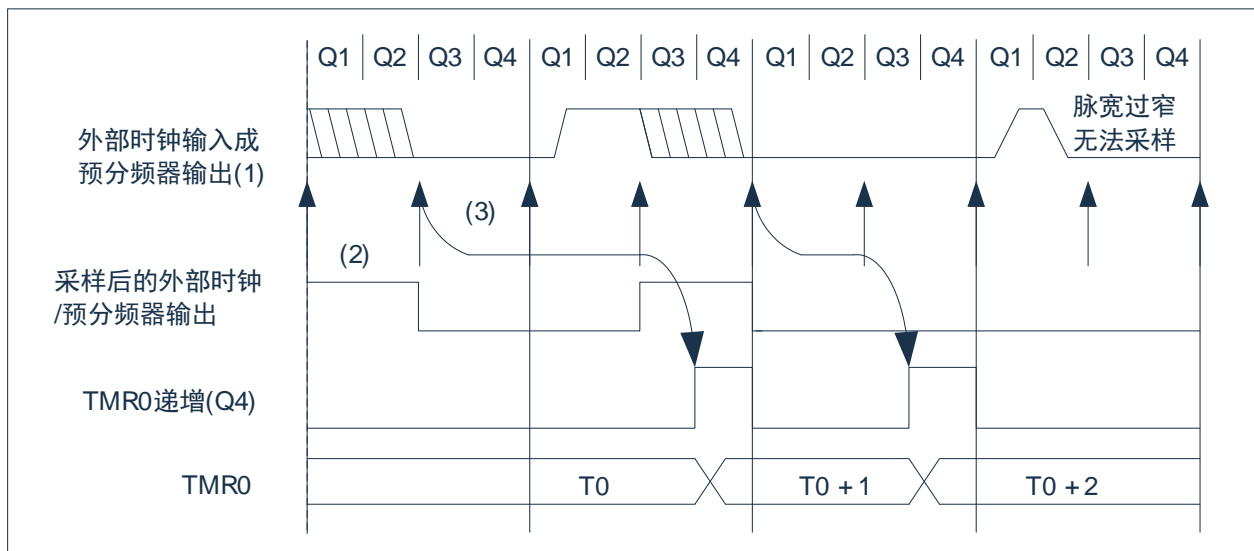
Q1 | Q2 | Q3 | Q4 | Q1 | Q2 | Q3 | Q4 | Q1 | Q2 | Q3 | Q4 | Q1 | Q2 | Q3 | Q4

外部时钟输入成预分频器输出(1)

脉宽过窄无法采样

(3)

(2)

采样后的外部时钟/预分频器输出

TMR0递增(Q4)

TMR0

T0

T0 + 1

T0 + 2